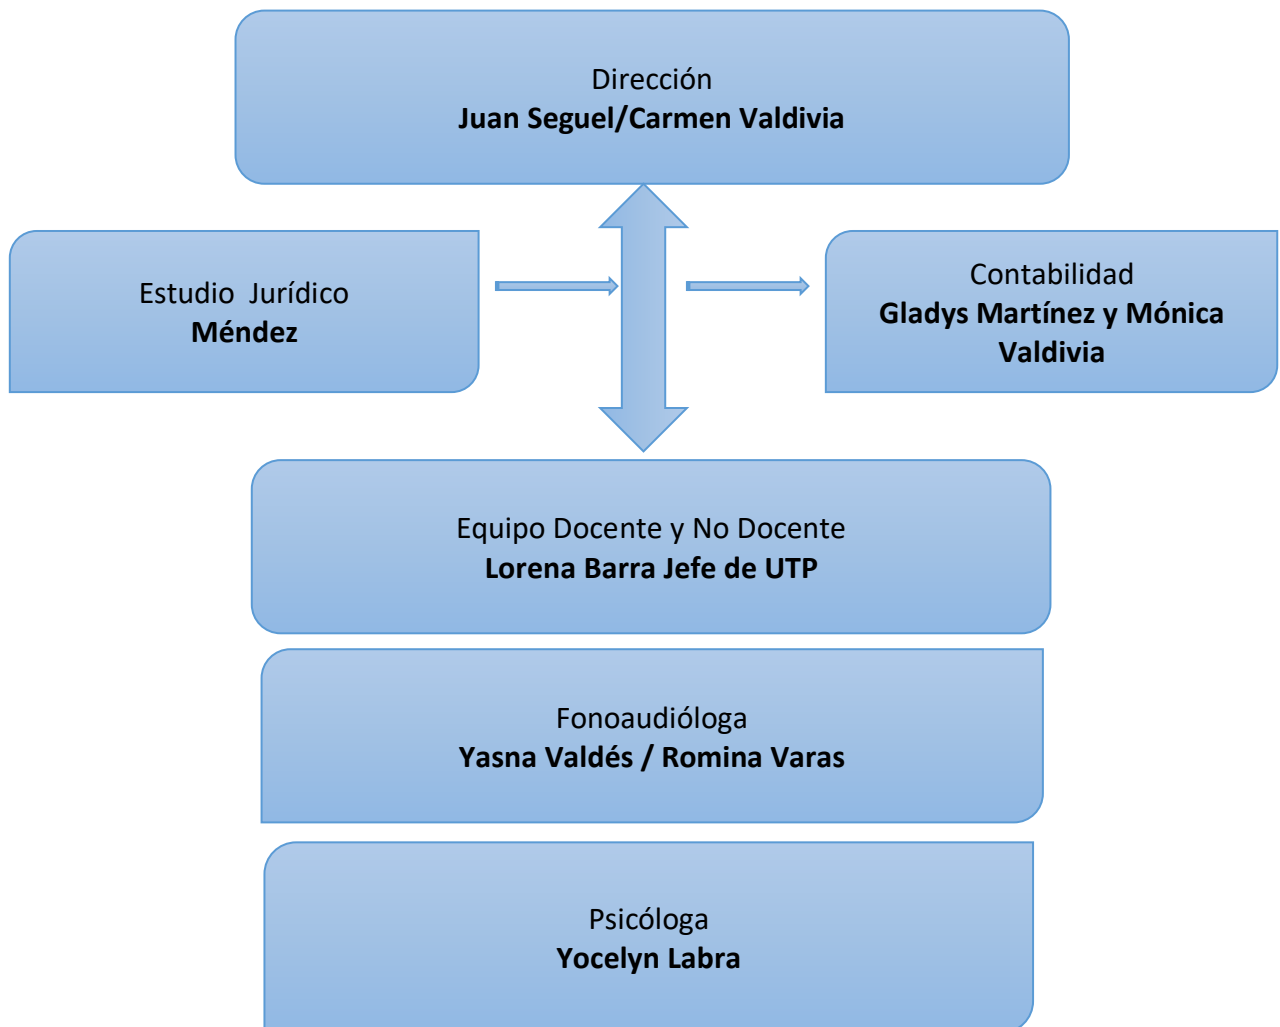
Dirección
**Juan Seguel/Carmen Valdivia**

Estudio Jurídico
**Méndez**

Contabilidad
**Gladys Martínez y Mónica Valdivia**

Equipo Docente y No Docente
**Lorena Barra Jefe de UTP**

Fonoaudióloga
**Yasna Valdés / Romina Varas**

Psicóloga
**Yocelyn Labra**